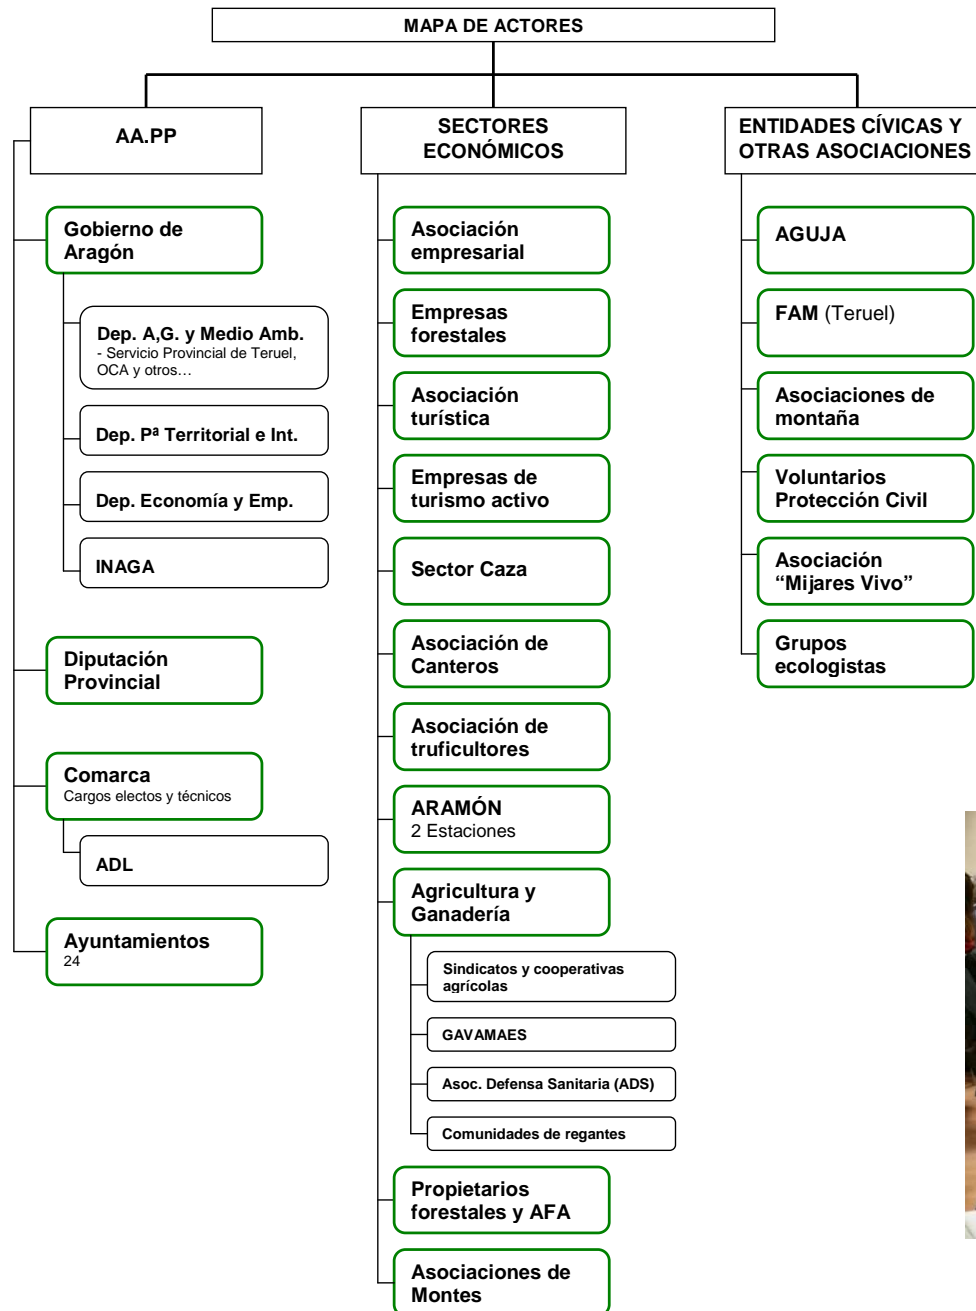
MAPA DE ACTORES

AA.PP

Gobierno de Aragón

Dep. A,G. y Medio Amb.
- Servicio Provincial de Teruel, OCA y otros…

Dep. Pª Territorial e Int.

Dep. Economía y Emp.

INAGA

Diputación Provincial

Comarca
Cargos electos y técnicos

ADL

Ayuntamientos
24

SECTORES ECONÓMICOS

Asociación empresarial

Empresas forestales

Asociación turística

Empresas de turismo activo

Sector Caza

Asociación de Canteros

Asociación de truficultores

ARAMÓN
2 Estaciones

Agricultura y Ganadería

Sindicatos y cooperativas agrícolas

GAVAMAES

Asoc. Defensa Sanitaria (ADS)

Comunidades de regantes

Propietarios forestales y AFA

Asociaciones de Montes

ENTIDADES CÍVICAS Y OTRAS ASOCIACIONES

AGUJA

FAM (Teruel)

Asociaciones de montaña

Voluntarios Protección Civil

Asociación “Mijares Vivo”

Grupos ecologistas